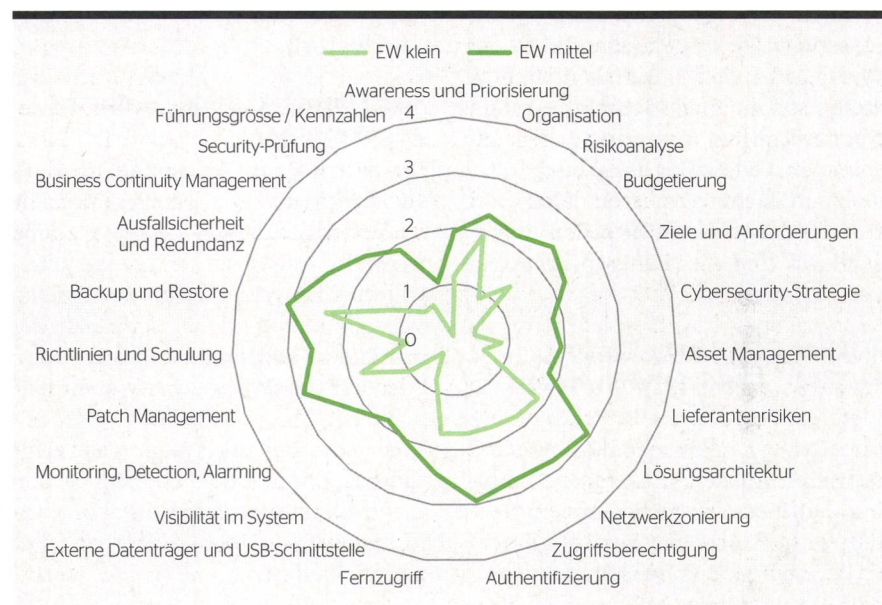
EW klein
EW mittel

Awareness und Priorisierung
Organisation
Risikoanalyse
Budgetierung
Ziele und Anforderungen
Cybersecurity-Strategie
Asset Management
Lieferantenrisiken
Lösungsarchitektur
Netzwerkzonierung
Zugriffsberechtigung
Authentifizierung
Fernzugriff
Externe Datenträger und USB-Schnittstelle
Visibilität im System
Monitoring, Detection, Alarming
Patch Management
Richtlinien und Schulung
Backup und Restore
Ausfallsicherheit und Redundanz
Business Continuity Management
Security-Prüfung
Führungsgrösse / Kennzahlen

4
3
2
1
0